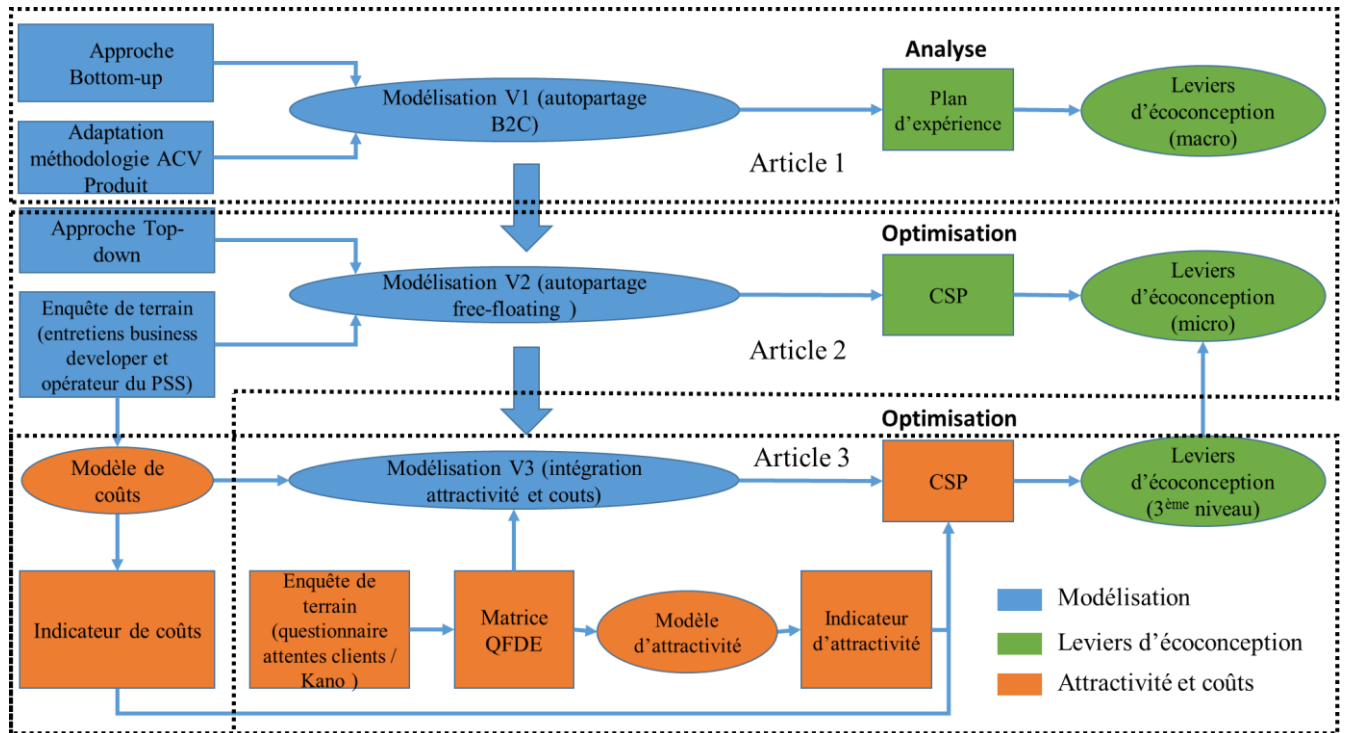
Approche Bottom-up

Adaptation méthodologie ACV Produit

Modélisation V1 (autopartage B2C)

Analyse

Plan d'expérience

Leviers d'écoconception (macro)

Article 1

Approche Top-down

Enquête de terrain (entretiens business developer et opérateur du PSS)

Modélisation V2 (autopartage free-floating )

Optimisation

CSP

Leviers d'écoconception (micro)

Article 2

Optimisation

Modèle de coûts

Modélisation V3 (intégration attractivité et couts)

Article 3

CSP

Leviers d'écoconception (3$^{ème}$ niveau)

Indicateur de coûts

Enquête de terrain (questionnaire attentes clients / Kano )

Matrice QFDE

Modèle d'attractivité

Indicateur d'attractivité

Modélisation

Leviers d'écoconception

Attractivité et coûts